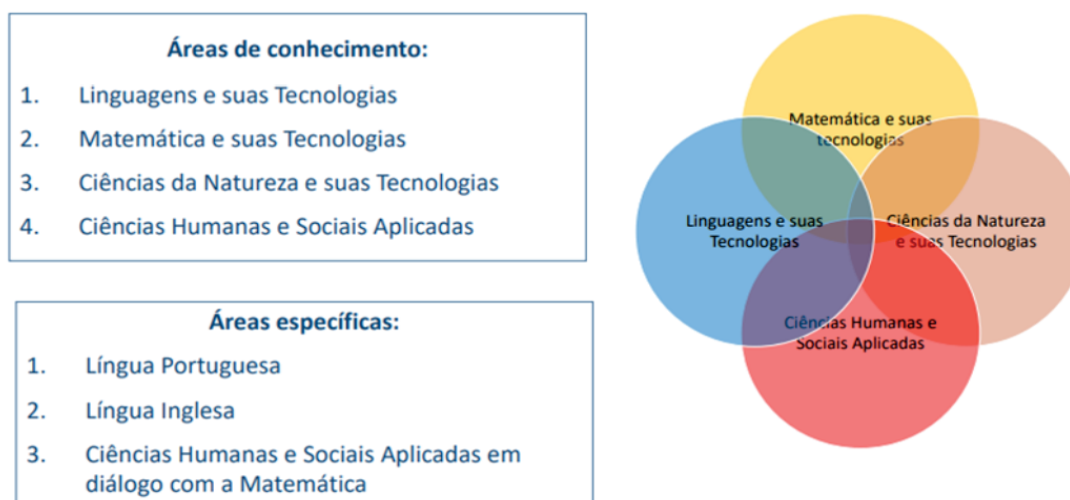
Áreas de conhecimento:

1. Linguagens e suas Tecnologias
2. Matemática e suas Tecnologias
3. Ciências da Natureza e suas Tecnologias
4. Ciências Humanas e Sociais Aplicadas

Áreas específicas:

1. Língua Portuguesa
2. Língua Inglesa
3. Ciências Humanas e Sociais Aplicadas em diálogo com a Matemática

Matemática e suas tecnologias

Linguagens e suas Tecnologias

Ciências da Natureza e suas Tecnologias

Ciências Humanas e Sociais Aplicadas